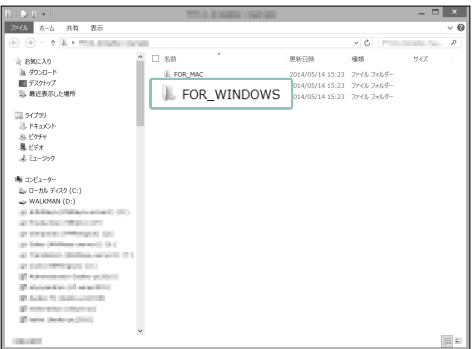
ファイル　ホーム　共有　表示

お気に入り
ダウンロード
デスクトップ
最近表示した場所

ライブラリ
ドキュメント
ピクチャ
ビデオ
ミュージック

コンピューター
ローカル ディスク (C:)
WALKMAN (D:)

名前　更新日時　種類　サイズ
FOR_MAC
FOR_WINDOWS
2014/05/14 15:23　ファイル フォルダー
2014/05/14 15:23　ファイル フォルダー
2014/05/14 15:23　ファイル フォルダー